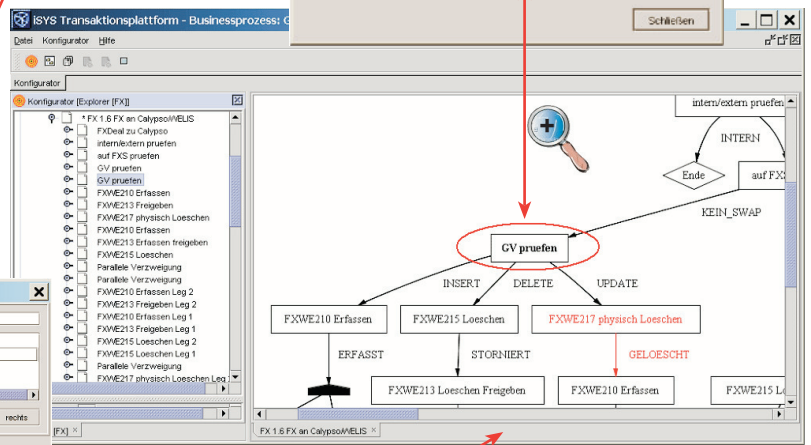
iSYS Transaktionsplattform - Businessprozess: G

Schließen

Datei Konfigurator Hilfe

Konfigurator

Konfigurator [Explorer [FX]]

* FX 1.6 FX an Calypso/WELIS
FXDeal zu Calypso
intern/extern pruefen
auf FXS pruefen
GV pruefen
GV pruefen
FXWE210 Erfassen
FXWE213 Freigeben
FXWE217 physisch Loeschen
FXWE210 Erfassen
FXWE213 Erfassen freigeben
FXWE215 Loeschen
Parallele Verzweigung
Parallele Verzweigung
FXWE210 Erfassen Leg 2
FXWE213 Freigeben Leg 2
FXWE210 Erfassen Leg 1
FXWE213 Freigeben Leg 1
FXWE215 Loeschen Leg 2
FXWE215 Loeschen Leg 1
Parallele Verzweigung
FXWE217 physisch Loeschen Leg

rechts

[FX]

intern/extern pruefen
INTERN
Ende
auf FX
KEIN_SWAP
GV pruefen
INSERT
DELETE
UPDATE
FXWE210 Erfassen
FXWE215 Loeschen
FXWE217 physisch Loeschen
ERFASST
STORNIERT
GELOESCHT
FXWE213 Loeschen Freigeben
FXWE210 Erfassen
FXWE215 Lo

FX 1.6 FX an Calypso/WELIS